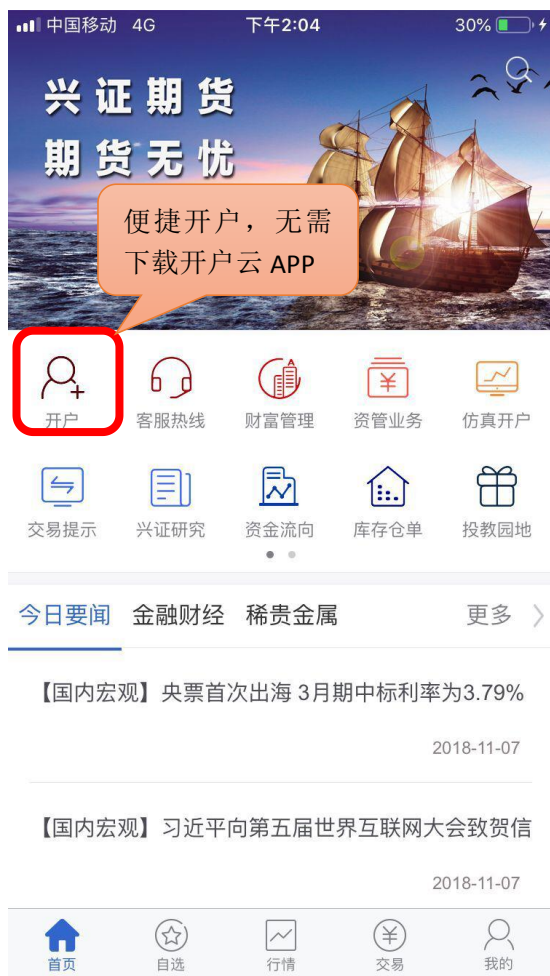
中国移动 4G 下午2:04 30%

兴证期货
期货无忧

便捷开户，无需下载开户云 APP

开户 客服热线 财富管理 资管业务 仿真开户

交易提示 兴证研究 资金流向 库存仓单 投教园地

今日要闻 金融财经 稀贵金属 更多

【国内宏观】央票首次出海 3月期中标利率为3.79%

2018-11-07

【国内宏观】习近平向第五届世界互联网大会致贺信

2018-11-07

首页 自选 行情 交易 我的